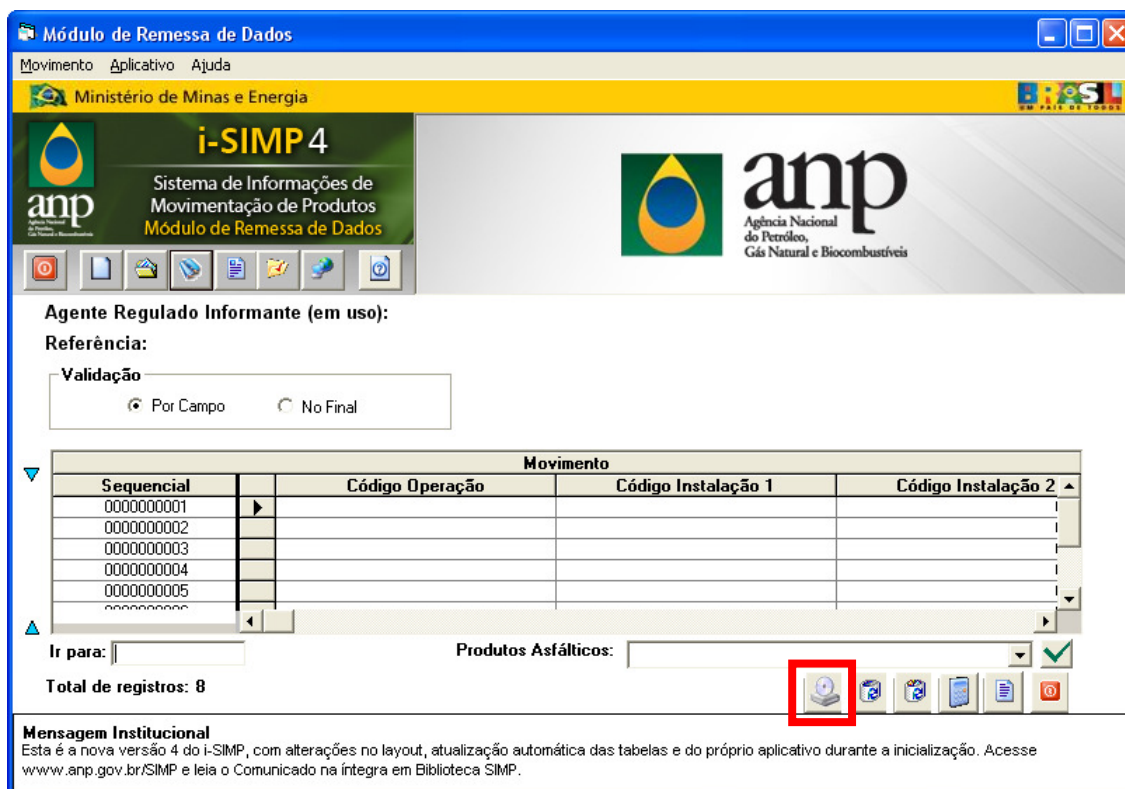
Módulo de Remessa de Dados

Movimento Aplicativo Ajuda

Ministério de Minas e Energia

BRASIL UM PAÍS DE TODOS

i-SIMP 4

Sistema de Informações de Movimentação de Produtos
Módulo de Remessa de Dados

anp Agência Nacional do Petróleo, Gás Natural e Biocombustíveis

anp Agência Nacional do Petróleo, Gás Natural e Biocombustíveis

Agente Regulado Informante (em uso):

Referência:

Validação
Por Campo No Final

| Sequencial | | Código Operação | Código Instalação 1 | Código Instalação 2 |
|---|---|---|---|---|
| 0000000001 | ▶ | | | |
| 0000000002 | | | | |
| 0000000003 | | | | |
| 0000000004 | | | | |
| 0000000005 | | | | |
| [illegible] | | | | |

Movimento

Ir para:

Produtos Asfálticos:

Total de registros: 8

Mensagem Institucional
Esta é a nova versão 4 do i-SIMP, com alterações no layout, atualização automática das tabelas e do próprio aplicativo durante a inicialização. Acesse www.anp.gov.br/SIMP e leia o Comunicado na íntegra em Biblioteca SIMP.